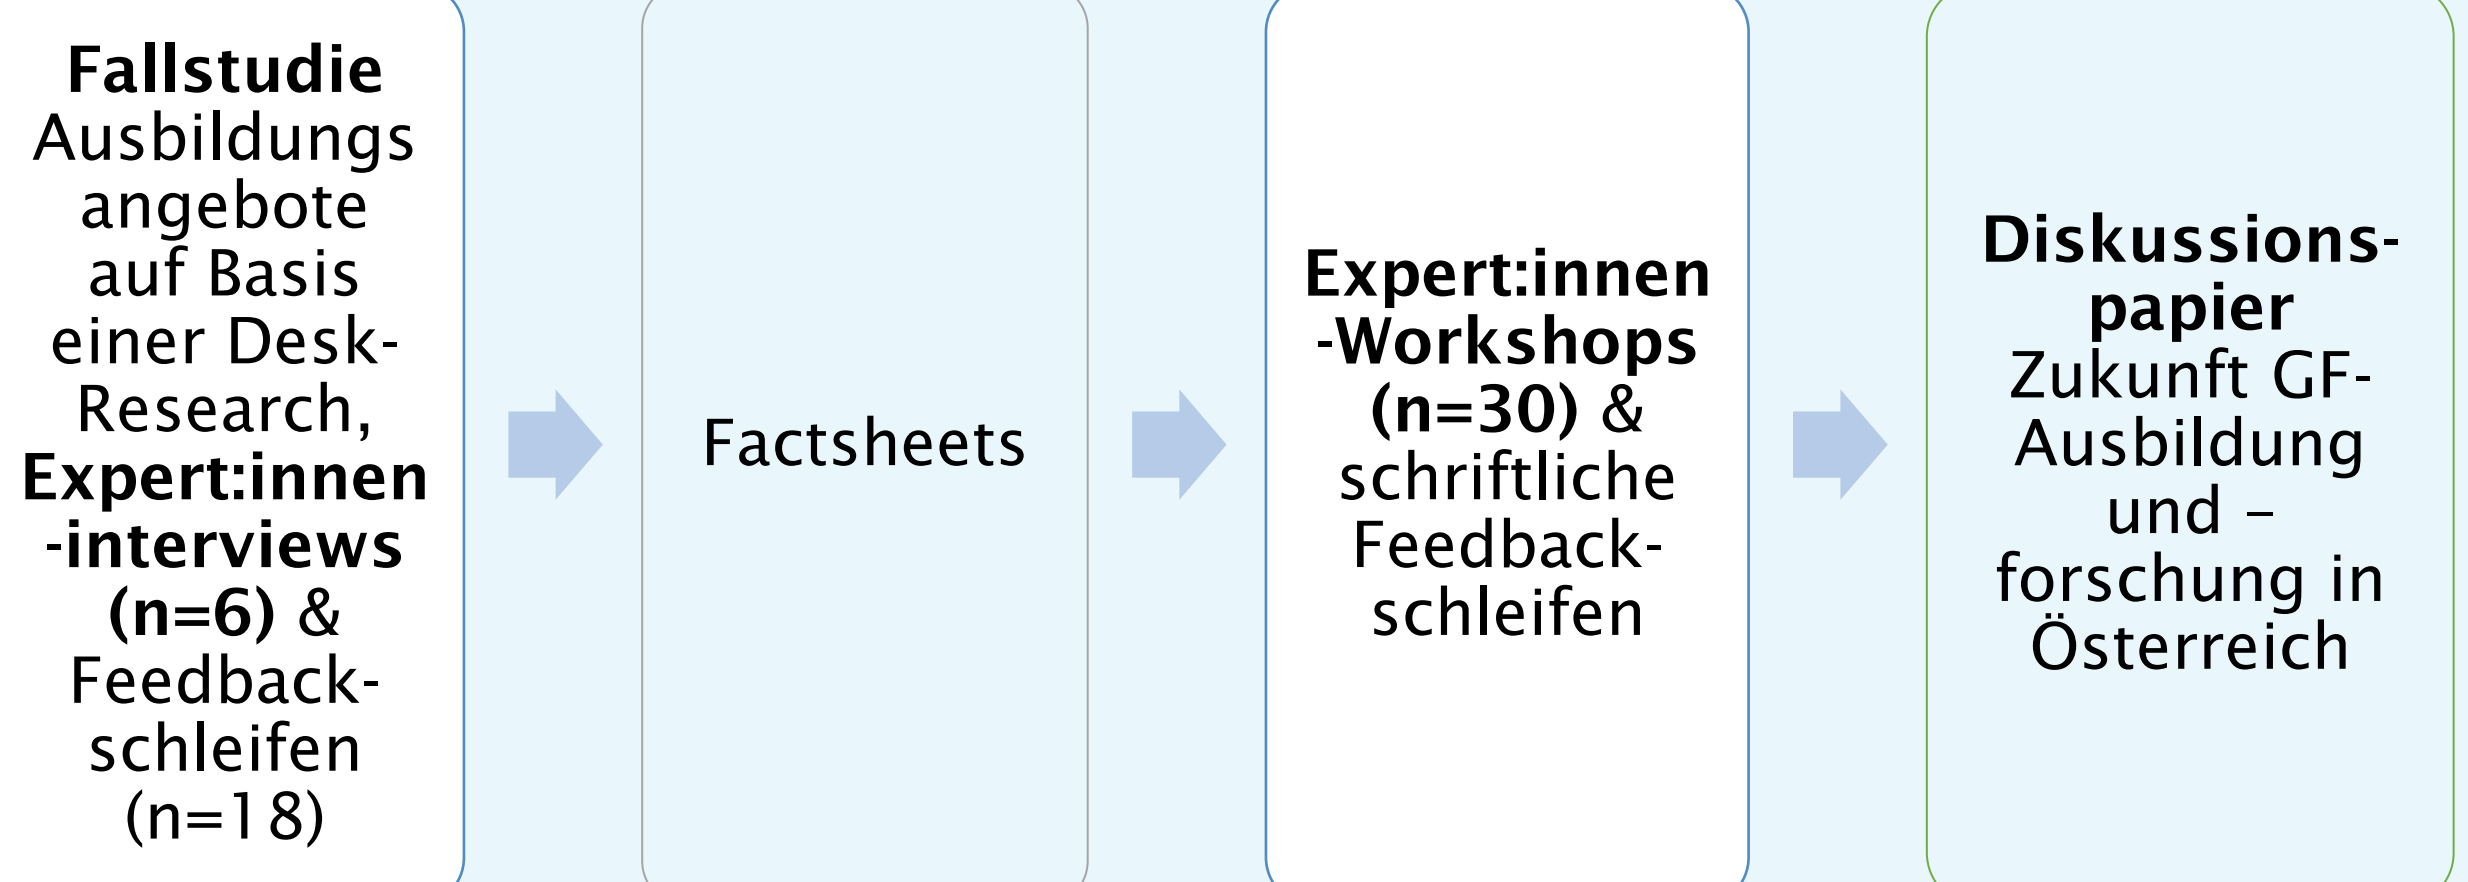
**Fallstudie** Ausbildungsangebote auf Basis einer Desk-Research, **Expert:innen-interviews (n=6)** & Feedbackschleifen (n=18)

Factsheets

**Expert:innen-Workshops (n=30)** & schriftliche Feedbackschleifen

**Diskussionspapier** Zukunft GF-Ausbildung und –forschung in Österreich